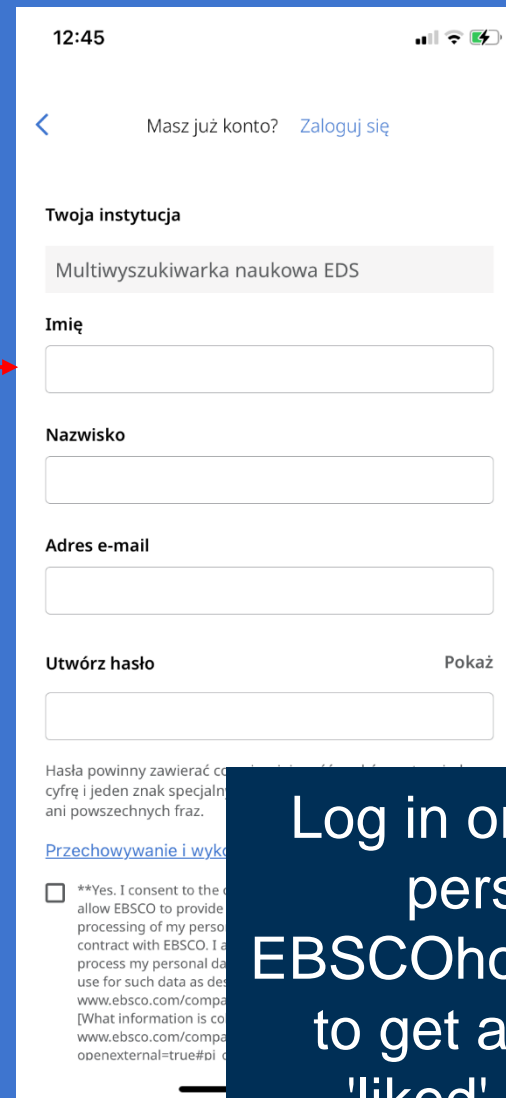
12:45

Masz już konto? Zaloguj się

Twoja instytucja

Multiwyszukiwarka naukowa EDS

Imię

Nazwisko

Adres e-mail

Utwórz hasło

Pokaż

Hasła powinny zawierać co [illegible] cyfrę i jeden znak specjalny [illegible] ani powszechnych fraz.

Przechowywanie i wyko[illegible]

**Yes. I consent to the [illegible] allow EBSCO to provide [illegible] processing of my perso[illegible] contract with EBSCO. I a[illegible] process my personal da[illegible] use for such data as des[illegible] www.ebsco.com/compa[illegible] [What information is co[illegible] www.ebsco.com/compa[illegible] openexternal=true#pi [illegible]

Log in or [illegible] pers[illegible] EBSCOho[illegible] to get a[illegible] 'liked' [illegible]